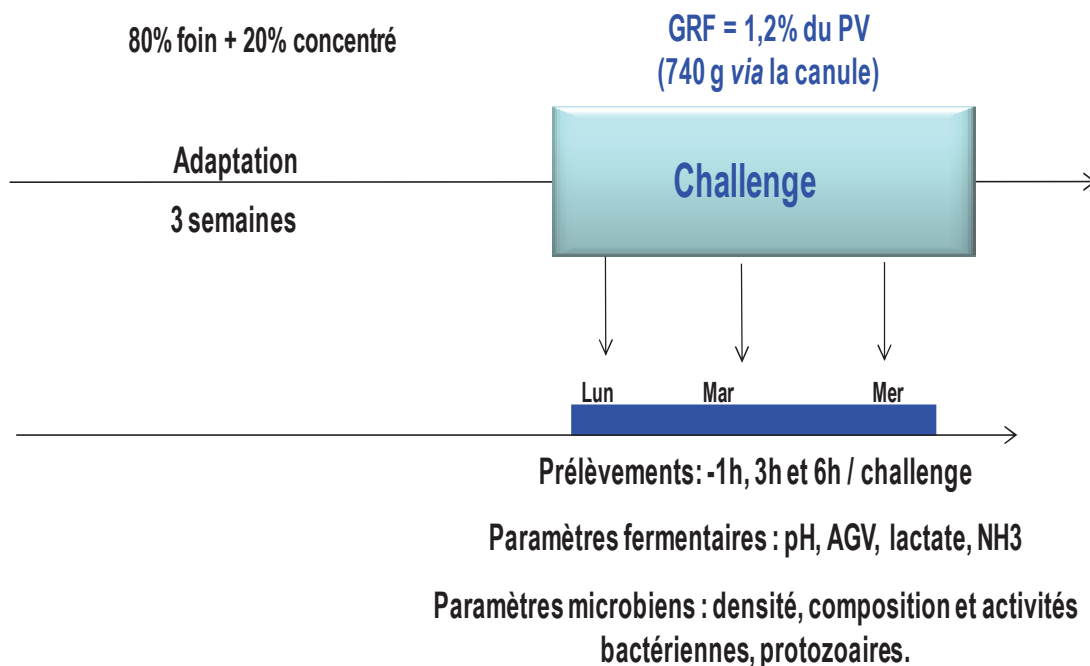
80% foin + 20% concentré

GRF = 1,2% du PV
(740 g *via* la canule)

Adaptation

3 semaines

Challenge

Lun

Mar

Mer

Prélèvements: -1h, 3h et 6h / challenge

Paramètres fermentaires : pH, AGV, lactate, NH3

Paramètres microbiens : densité, composition et activités bactériennes, protozoaires.